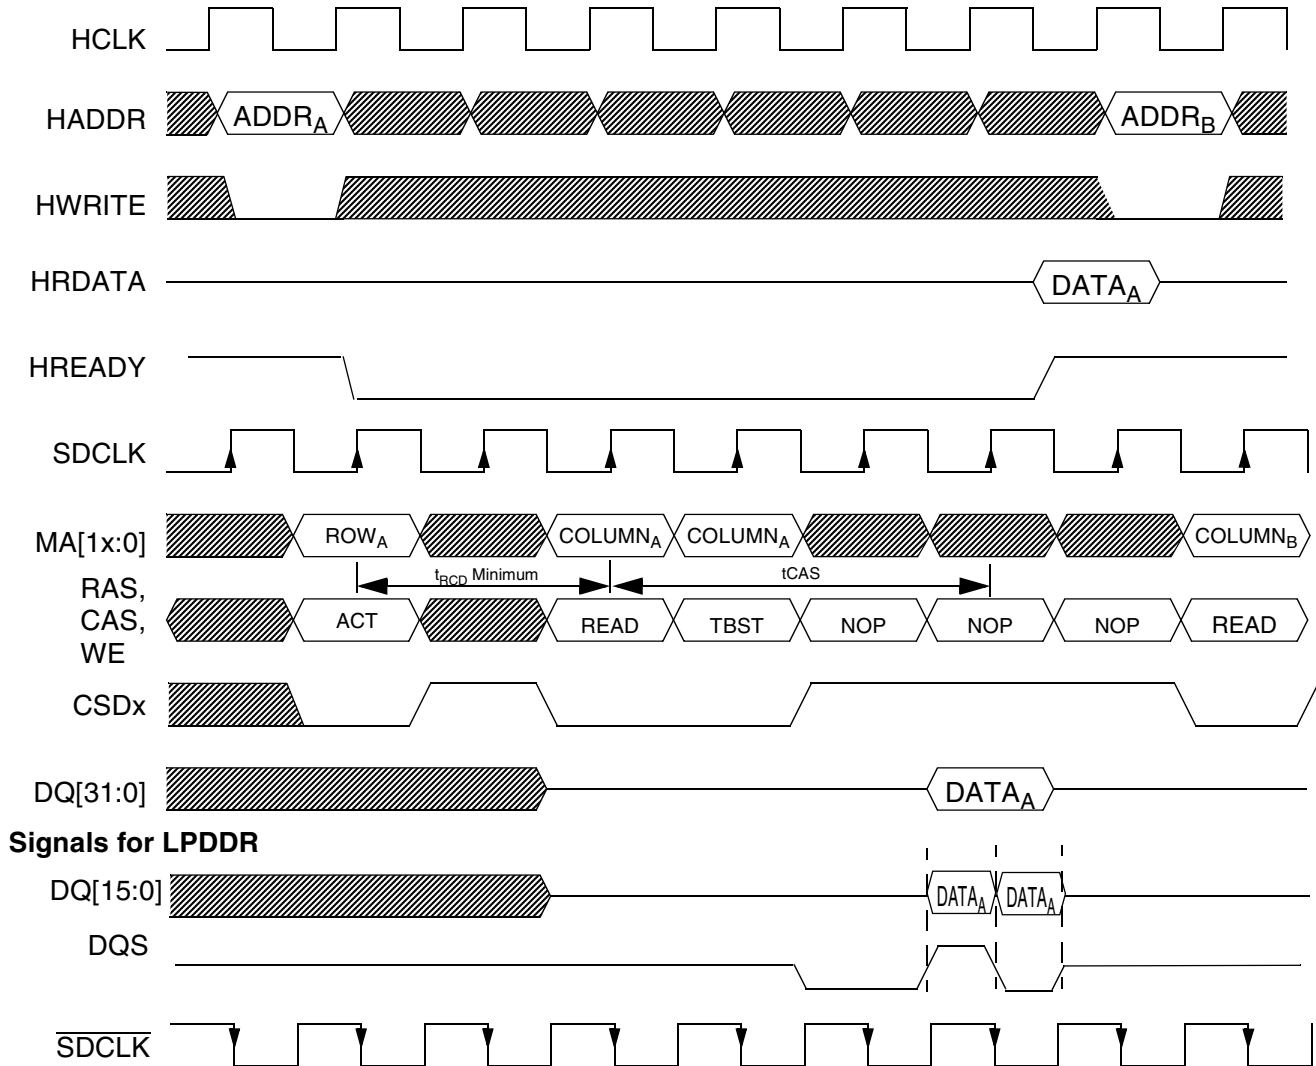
HCLK

HADDR $ADDR_A$ $ADDR_B$

HWRITE

HRDATA $DATA_A$

HREADY

SDCLK

MA[1x:0] $ROW_A$ $COLUMN_A$ $COLUMN_A$ $COLUMN_B$

$t_{RCD}$ Minimum tCAS

RAS, CAS, WE ACT READ TBST NOP NOP NOP READ

CSDx

DQ[31:0] $DATA_A$

**Signals for LPDDR**

DQ[15:0] $DATA_A$ $DATA_A$

DQS

$\overline{SDCLK}$